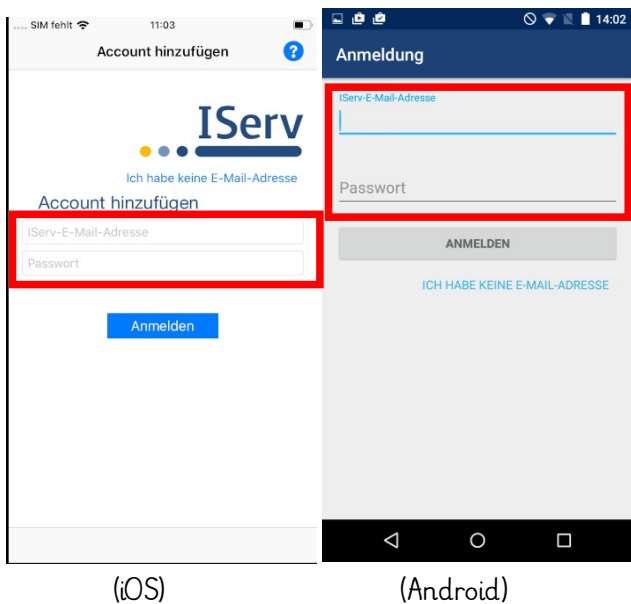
..... SIM fehlt 11:03

Account hinzufügen

?

IServ

Ich habe keine E-Mail-Adresse

Account hinzufügen

IServ-E-Mail-Adresse

Passwort

Anmelden

14:02

Anmeldung

IServ-E-Mail-Adresse

Passwort

ANMELDEN

ICH HABE KEINE E-MAIL-ADRESSE

(iOS)

(Android)